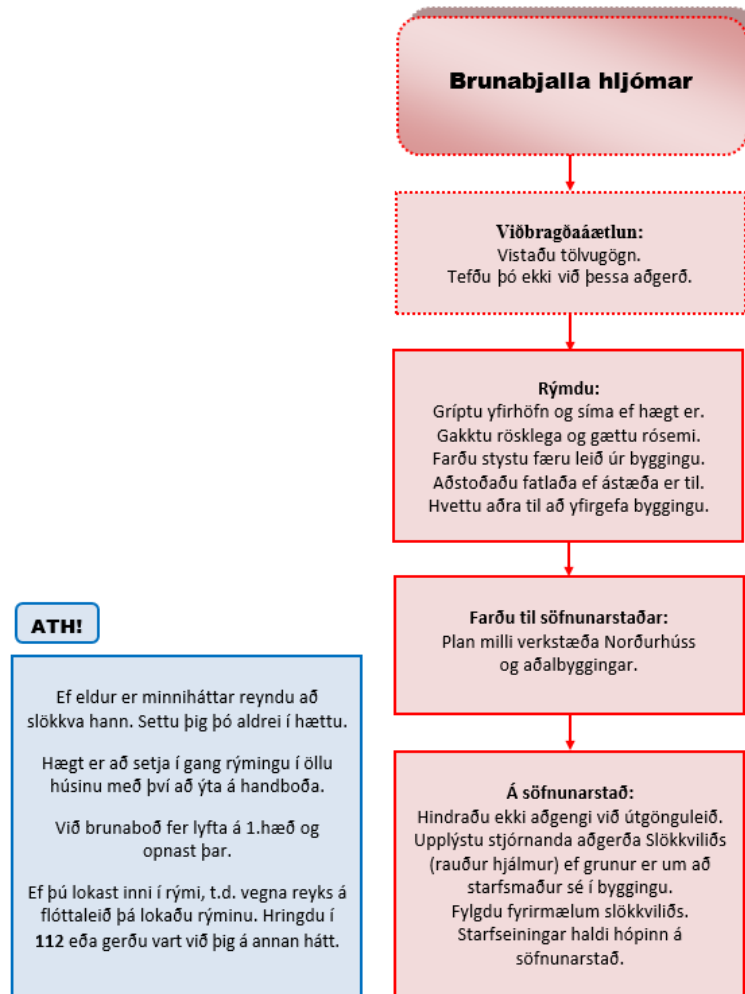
Brunabjalla hljómar

Viðbragðaáætlun:
Vistaðu tölvugögn.
Tefðu þó ekki við þessa aðgerð.

Rýmdu:
Gríptu yfirhöfn og síma ef hægt er.
Gakktu rösklega og gættu rósemi.
Farðu stystu færu leið úr byggingu.
Aðstoðaðu fatlaða ef ástæða er til.
Hvettu aðra til að yfirgefa byggingu.

Farðu til söfnunarstaðar:
Plan milli verkstæða Norðurhúss og aðalbyggingar.

Á söfnunarstað:
Hindraðu ekki aðgengi við útgönguleið.
Upplýstu stjórnanda aðgerða Slökkviliðs (rauður hjálmur) ef grunur er um að starfsmaður sé í byggingu.
Fylgdu fyrirmælum slökkviliðs.
Starfseiningar haldi hópinn á söfnunarstað.

ATH!

Ef eldur er minniháttar reyndu að slökkva hann. Settu þig þó aldrei í hættu.

Hægt er að setja í gang rýmingu í öllu húsinu með því að ýta á handboða.

Við brunaboð fer lyfta á 1.hæð og opnast þar.

Ef þú lokast inni í rými, t.d. vegna reyks á flóttaleið þá lokaðu rýminu. Hringdu í **112** eða gerðu vart við þig á annan hátt.